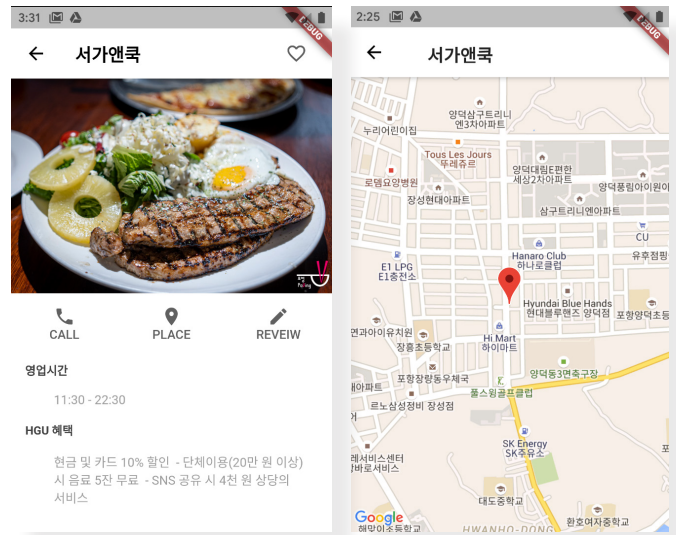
3:31

DEBUG

←

서가앤쿡

CALL

PLACE

REVEIW

영업시간

11:30 - 22:30

HGU 혜택

현금 및 카드 10% 할인 - 단체이용(20만 원 이상) 시 음료 5잔 무료 - SNS 공유 시 4천 원 상당의 서비스

2:25

DEBUG

←

서가앤쿡

양덕삼구트리니 엔3차아파트

누리어린이집

Tous Les Jours 뚜레쥬르

로뎀요양병원

양덕대림E편한 세상2차아파트

양덕풍림아이원

장성현대아파트

삼구트리니엔아파트

CU

Hanaro Club 하나로클럽

E1 LPG E1충전소

유후첨핑

Hyundai Blue Hands 현대블루핸즈 양덕점

포항양덕초등

연과아이유치원

장흥초등학교

Hi Mart 하이마트

양덕동3면축구장

포항장량동주체국

해아파트

르노삼성정비 장성점

롯스윙골프클럽

레서비스센터 쌍바로서비스

SK Energy SK주유소

대도중학교

Google

환호여자중학교

해맞이초등학교

HWANHO-DONG